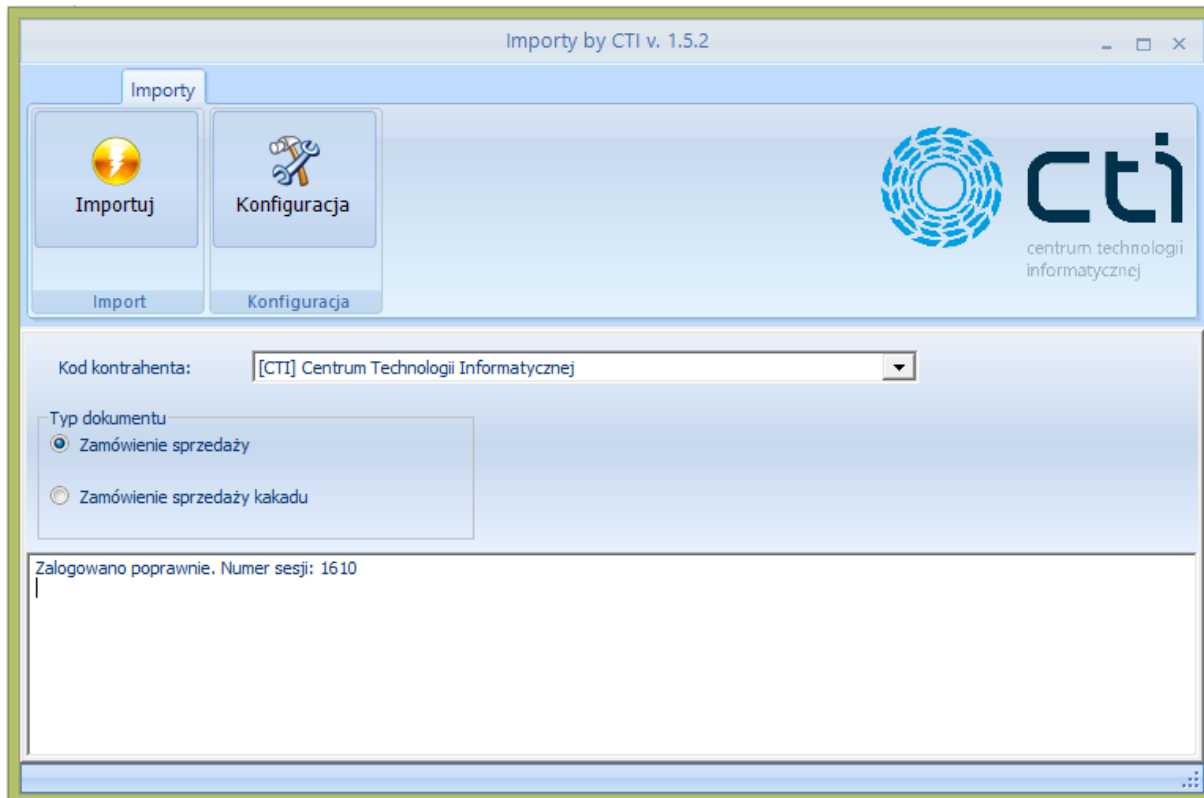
Importy by CTI v. 1.5.2

Importy

Importuj

Konfiguracja

Import

Konfiguracja

cti
centrum technologii informatycznej

Kod kontrahenta: [CTI] Centrum Technologii Informatycznej

Typ dokumentu
Zamówienie sprzedaży
Zamówienie sprzedaży kakadu

Zalogowano poprawnie. Numer sesji: 1610